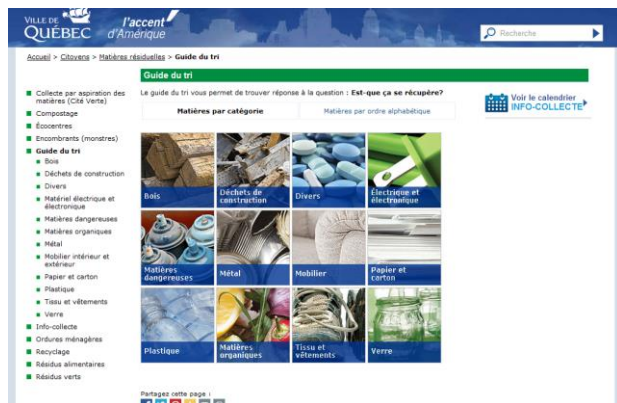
VILLE DE QUÉBEC l'accent d'Amérique

Recherche

Accueil > Citoyens > Matières résiduelles > Guide du tri

Guide du tri

Le guide du tri vous permet de trouver réponse à la question : Est-que ça se récupère?

Matières par catégorie | Matières par ordre alphabétique

Voir le calendrier INFO-COLLECTE

- Collecte par aspiration des matières (Cité Verte)
- Compostage
- Écocentres
- Encombrants (monstres)
- Guide du tri
  - Bois
  - Déchets de construction
  - Divers
  - Matériel électrique et électronique
  - Matières dangereuses
  - Matières organiques
  - Métal
  - Mobilier intérieur et extérieur
  - Papier et carton
  - Plastique
  - Tissu et vêtements
  - Verre
- Info-collecte
- Ordures ménagères
- Recyclage
- Résidus alimentaires
- Résidus verts

Bois
Déchets de construction
Divers
Électrique et électronique
Matières dangereuses
Métal
Mobilier
Papier et carton
Plastique
Matières organiques
Tissu et vêtements
Verre

Partagez cette page :